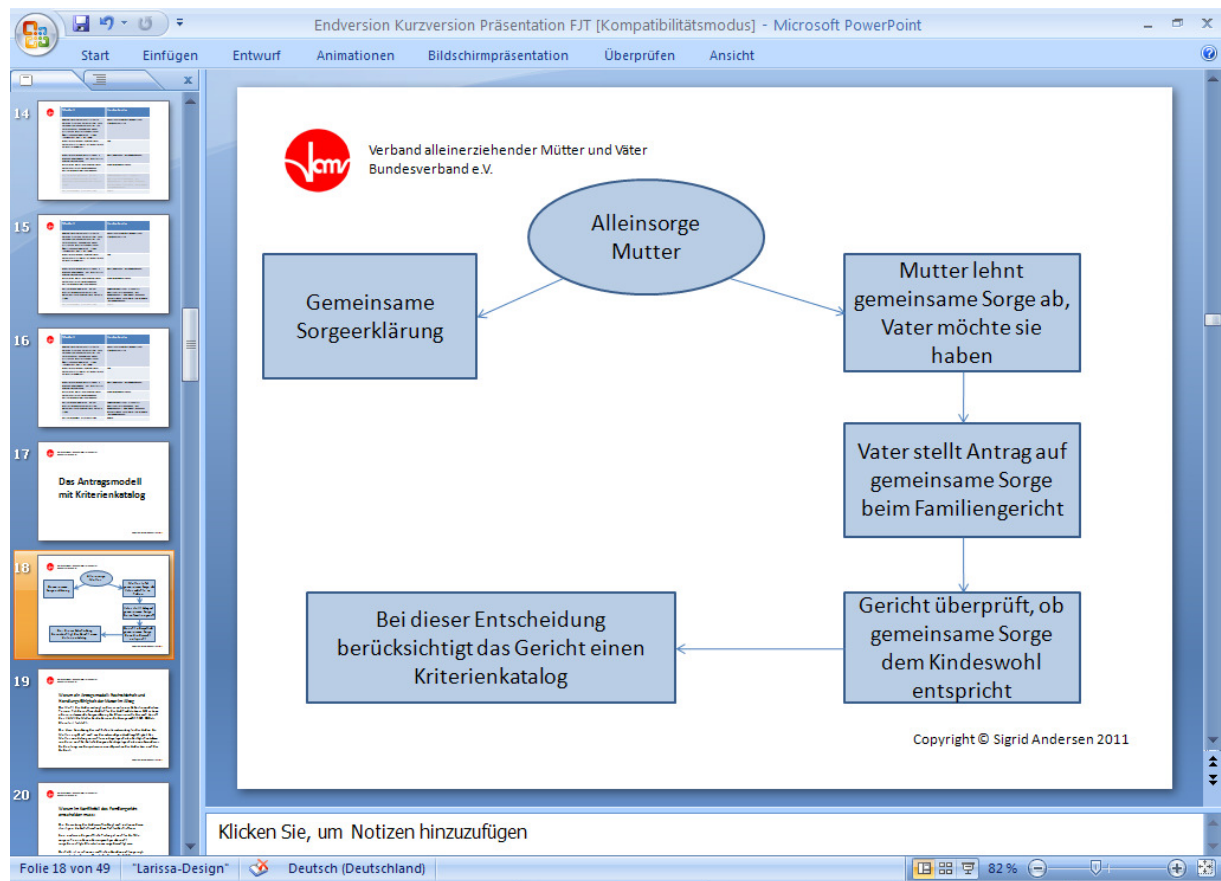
Endversion Kurzversion Präsentation FJT [Kompatibilitätsmodus] - Microsoft PowerPoint

Start Einfügen Entwurf Animationen Bildschirmpräsentation Überprüfen Ansicht

14
15
16
17 Das Antragsmodell mit Kriterienkatalog
18
19 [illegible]
20 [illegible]

Verband alleinerziehender Mütter und Väter Bundesverband e.V.

Alleinsorge Mutter

Gemeinsame Sorgeerklärung

Mutter lehnt gemeinsame Sorge ab, Vater möchte sie haben

Vater stellt Antrag auf gemeinsame Sorge beim Familiengericht

Gericht überprüft, ob gemeinsame Sorge dem Kindeswohl entspricht

Bei dieser Entscheidung berücksichtigt das Gericht einen Kriterienkatalog

Copyright © Sigrid Andersen 2011

Klicken Sie, um Notizen hinzuzufügen

Folie 18 von 49 "Larissa-Design" Deutsch (Deutschland) 82 %